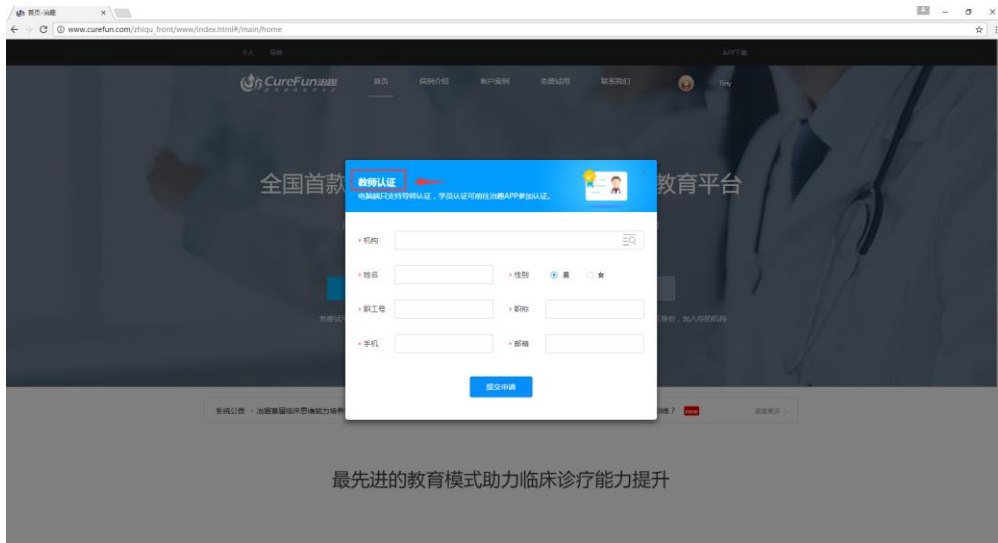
首页-治趣 ×

www.curefun.com/zhiqu_front/www/index.html#/main/home

个人 导航

APP下载

CureFun治趣

首页 病例介绍 客户案例 免费试用 联系我们

Tiny

全国首款 教育平台

教师认证

电脑端只支持导师认证，学员认证可前往治趣APP参加认证。

* 机构

* 姓名

* 性别 男 女

* 职工号

* 职称

* 手机

* 邮箱

提交申请

系统公告 治趣重磅临床思维能力培养

new

最先进的教育模式助力临床诊疗能力提升